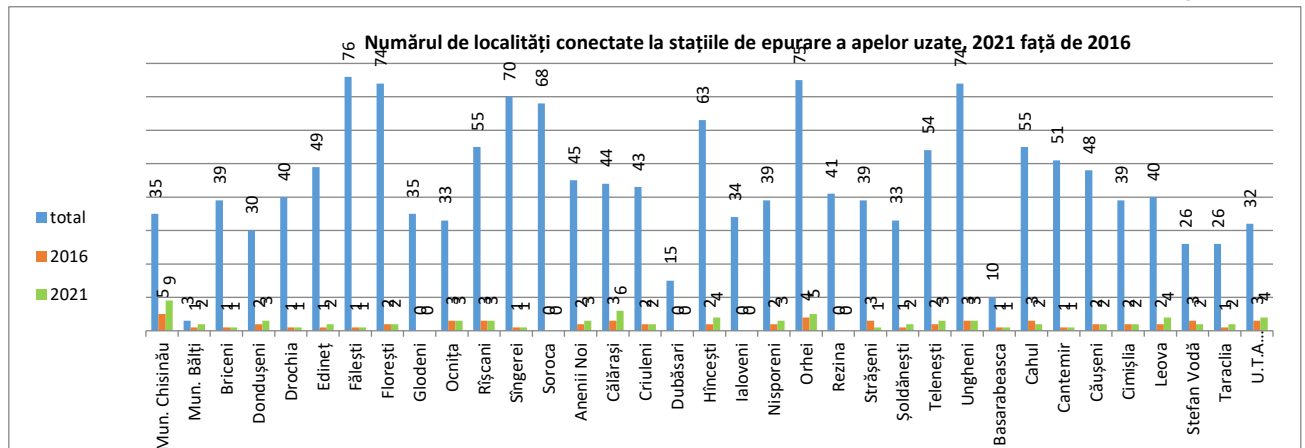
Numărul de localități conectate la stațiile de epurare a apelor uzate, 2021 față de 2016

total
2016
2021

| | total | 2016 | 2021 |
|---|---|---|---|
| Mun. Chisinău | 35 | 5 | 9 |
| Mun. Bălți | 3 | 1 | 2 |
| Briceni | 39 | 1 | 1 |
| Dondușeni | 30 | 2 | 3 |
| Drochia | 40 | 1 | 1 |
| Edineț | 49 | 1 | 2 |
| Fălești | 76 | 1 | 1 |
| Florești | 74 | 2 | 2 |
| Glodeni | 35 | 0 | 0 |
| Ocnița | 33 | 3 | 3 |
| Rîșcani | 55 | 3 | 3 |
| Sîngerei | 70 | 1 | 1 |
| Soroca | 68 | 0 | 0 |
| Anenii Noi | 45 | 2 | 3 |
| Călărași | 44 | 3 | 6 |
| Criuleni | 43 | 2 | 2 |
| Dubăsari | 15 | 0 | 0 |
| Hîncești | 63 | 2 | 4 |
| Ialoveni | 34 | 0 | 0 |
| Nisporeni | 39 | 2 | 3 |
| Orhei | 75 | 4 | 5 |
| Rezina | 41 | 0 | 0 |
| Strășeni | 39 | 3 | 1 |
| Șoldănești | 33 | 1 | 2 |
| Telenești | 54 | 2 | 3 |
| Ungheni | 74 | 3 | 3 |
| Basarabeasca | 10 | 1 | 1 |
| Cahul | 55 | 3 | 2 |
| Cantemir | 51 | 1 | 1 |
| Căușeni | 48 | 2 | 2 |
| Cimișlia | 39 | 2 | 2 |
| Leova | 40 | 2 | 4 |
| Stefan Vodă | 26 | 3 | 2 |
| Taraclia | 26 | 1 | 2 |
| U.T.A... | 32 | 3 | 4 |